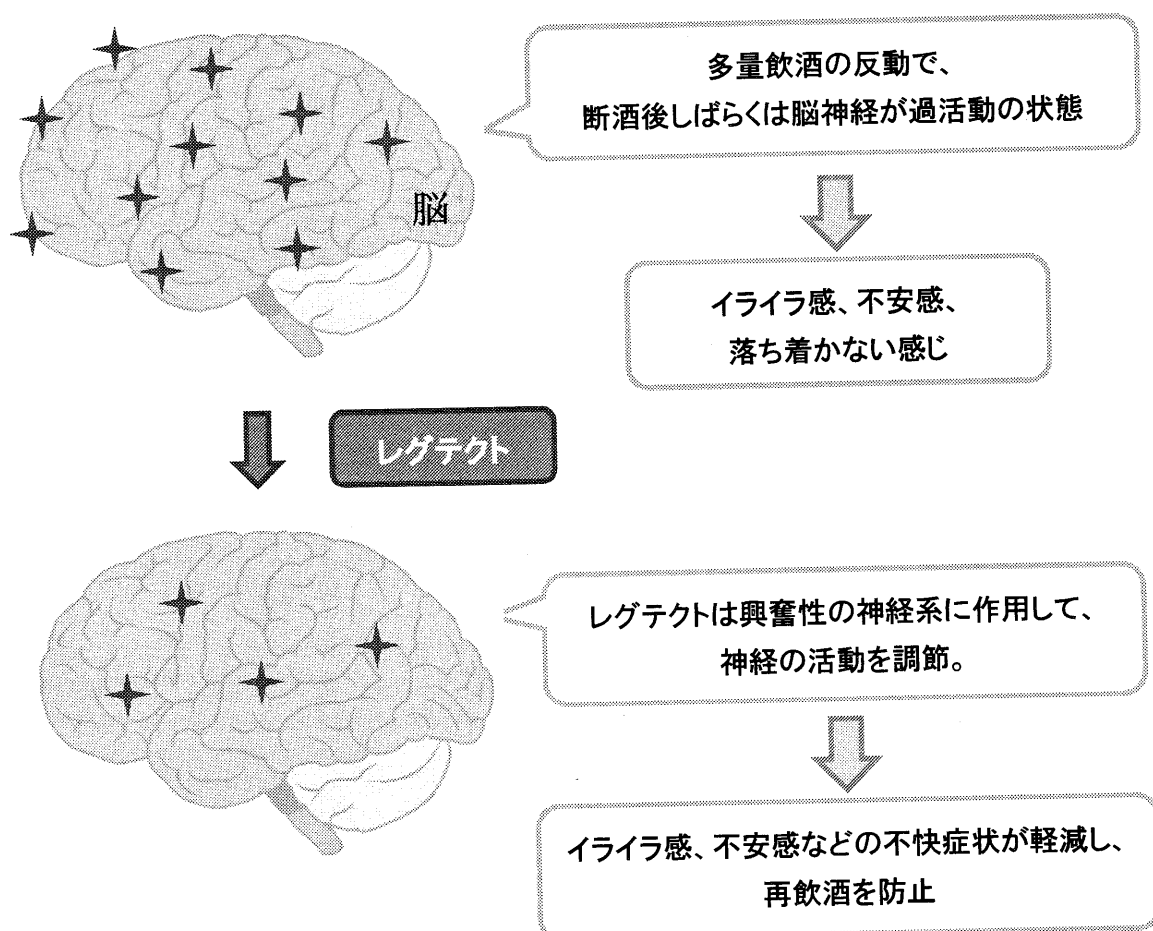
多量飲酒の反動で、
断酒後しばらくは脳神経が過活動の状態

脳

イライラ感、不安感、
落ち着かない感じ

レグテクト

レグテクトは興奮性の神経系に作用して、
神経の活動を調節。

イライラ感、不安感などの不快症状が軽減し、
再飲酒を防止